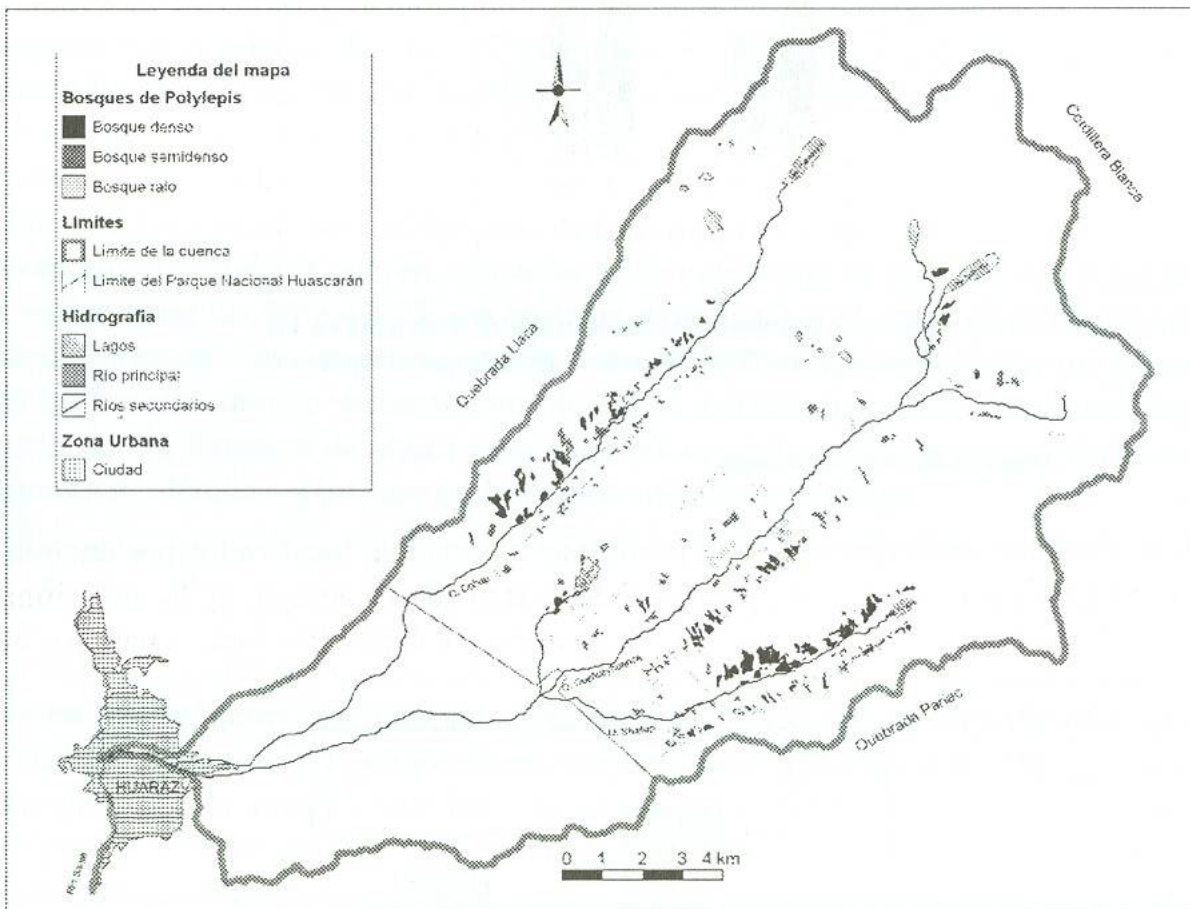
Leyenda del mapa
Bosques de Polylepis
Bosque denso
Bosque semidenso
Bosque ralo
Limites
Limite de la cuenca
Limite del Parque Nacional Huascarán
Hidrografia
Lagos
Rio principal
Rios secundarios
Zona Urbana
Ciudad

N

Cordillera Blanca
Quebrada Llaca
Q. Cohup
Quebrada Shallap
Q. Shallap
Quebrada Pariac
HUARAZ
Rio Santa

0 1 2 3 4 km